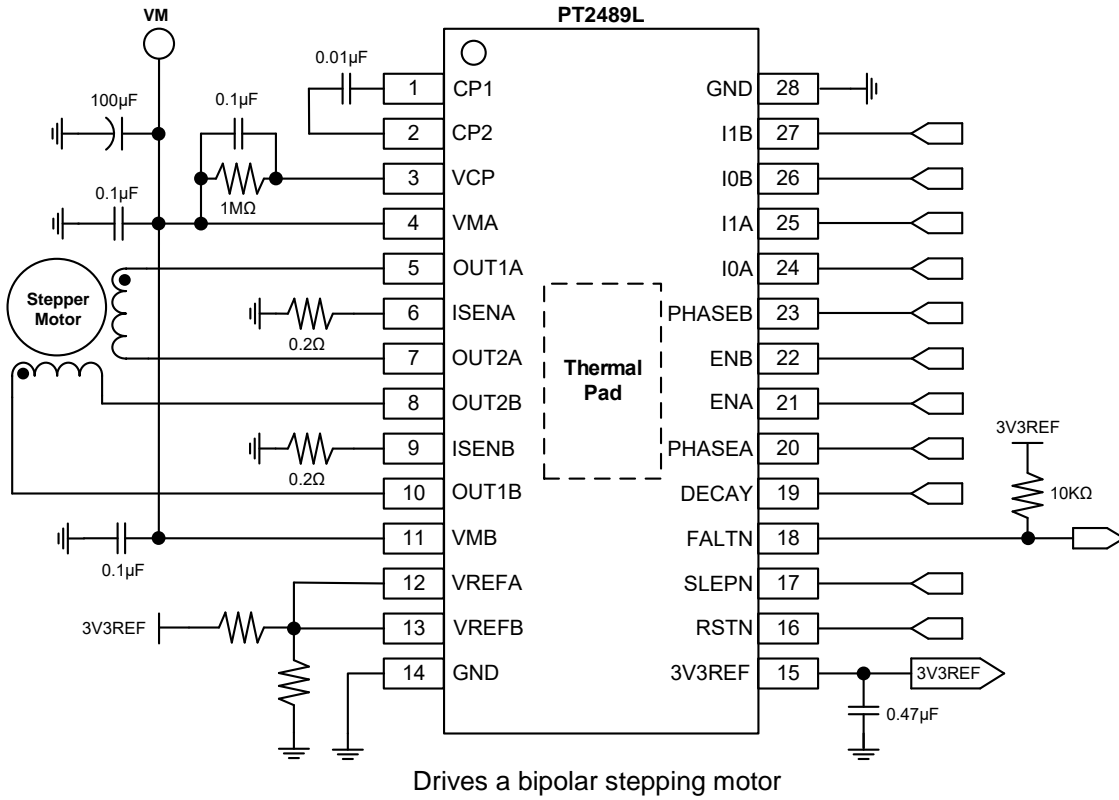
VM

PT2489L

0.01μF

100μF

0.1μF

1MΩ

0.1μF

Stepper Motor

0.2Ω

0.2Ω

0.1μF

3V3REF

1 CP1
2 CP2
3 VCP
4 VMA
5 OUT1A
6 ISENA
7 OUT2A
8 OUT2B
9 ISENB
10 OUT1B
11 VMB
12 VREFA
13 VREFB
14 GND

Thermal Pad

GND 28
I1B 27
I0B 26
I1A 25
I0A 24
PHASEB 23
ENB 22
ENA 21
PHASEA 20
DECAY 19
FALTN 18
SLEPN 17
RSTN 16
3V3REF 15

3V3REF

10KΩ

3V3REF

0.47μF

Drives a bipolar stepping motor